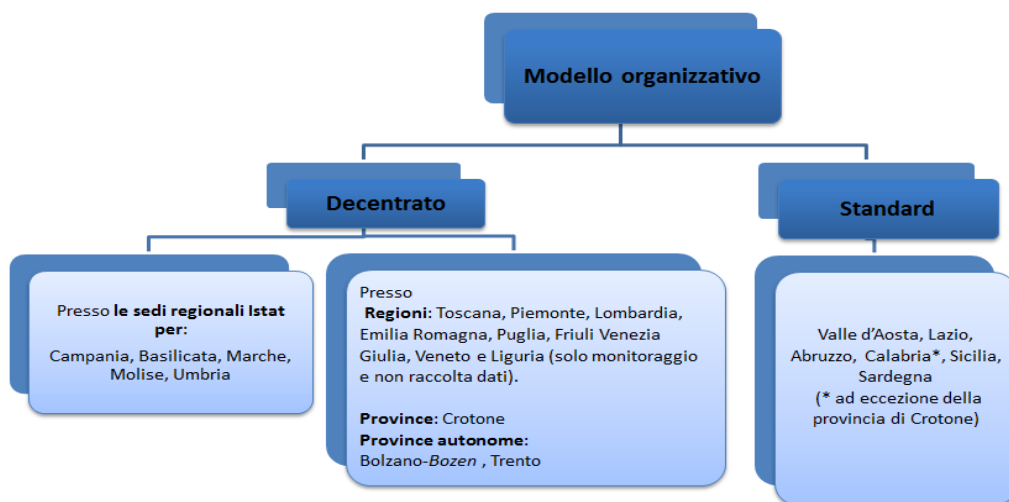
Modello organizzativo

Decentrato

Standard

Presso le sedi regionali Istat per:
Campania, Basilicata, Marche, Molise, Umbria

Presso
Regioni: Toscana, Piemonte, Lombardia, Emilia Romagna, Puglia, Friuli Venezia Giulia, Veneto e Liguria (solo monitoraggio e non raccolta dati).

Province: Crotone
Province autonome:
Bolzano-Bozen , Trento

Valle d'Aosta, Lazio, Abruzzo, Calabria*, Sicilia, Sardegna
(* ad eccezione della provincia di Crotone)